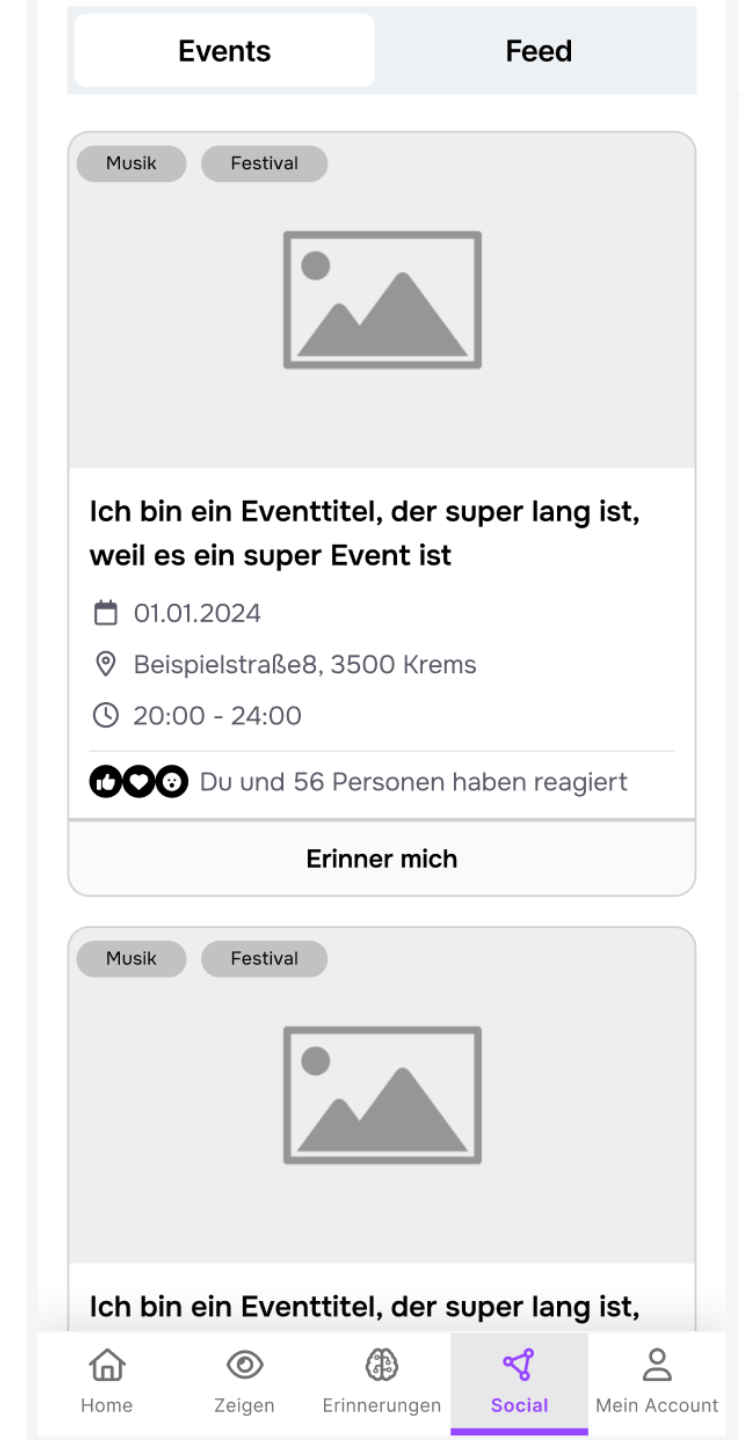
Events Feed

Musik Festival

Ich bin ein Eventtitel, der super lang ist, weil es ein super Event ist

01.01.2024

Beispielstraße8, 3500 Krems

20:00 - 24:00

Du und 56 Personen haben reagiert

Erinner mich

Musik Festival

Ich bin ein Eventtitel, der super lang ist,

Home Zeigen Erinnerungen Social Mein Account